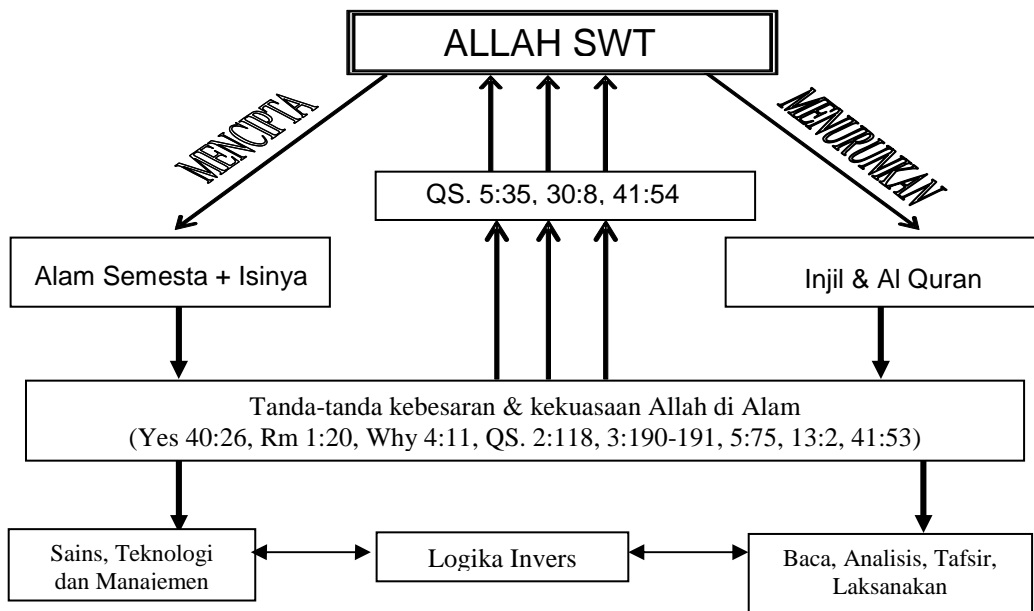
ALLAH SWT

MENCIPTA

MENURUNKAN

QS. 5:35, 30:8, 41:54

Alam Semesta + Isinya

Injil & Al Quran

Tanda-tanda kebesaran & kekuasaan Allah di Alam
(Yes 40:26, Rm 1:20, Why 4:11, QS. 2:118, 3:190-191, 5:75, 13:2, 41:53)

Sains, Teknologi dan Manajemen

Logika Invers

Baca, Analisis, Tafsir, Laksanakan